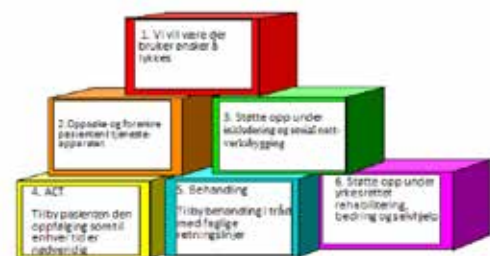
1. Vi vil være der bruker ønsker å lykkes

2. Oppsøke og forenkle pasientens tjenesteapparaten

3. Støtte opp under utdanning og sosial nettverksbygging

4. ACT
Tilby pasienten den oppfølging som til enhver tid er nødvendig

5. Behandling
Tilby behandling i tråd med faglige retningslinjer

6. Støtte opp under yrkesrettet rehabilitering, bedring og selvhjelp